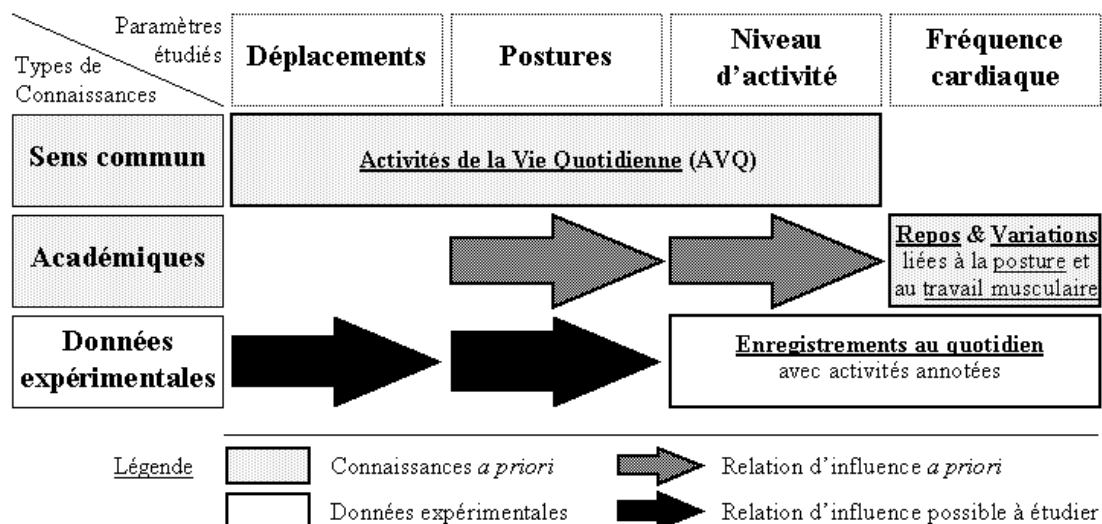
Paramètres étudiés
Types de Connaissances

Déplacements

Postures

Niveau d'activité

Fréquence cardiaque

Sens commun

Activités de la Vie Quotidienne (AVQ)

Académiques

Repos & Variations liées à la posture et au travail musculaire

Données expérimentales

Enregistrements au quotidien avec activités annotées

Légende

Connaissances a priori

Relation d'influence a priori

Données expérimentales

Relation d'influence possible à étudier